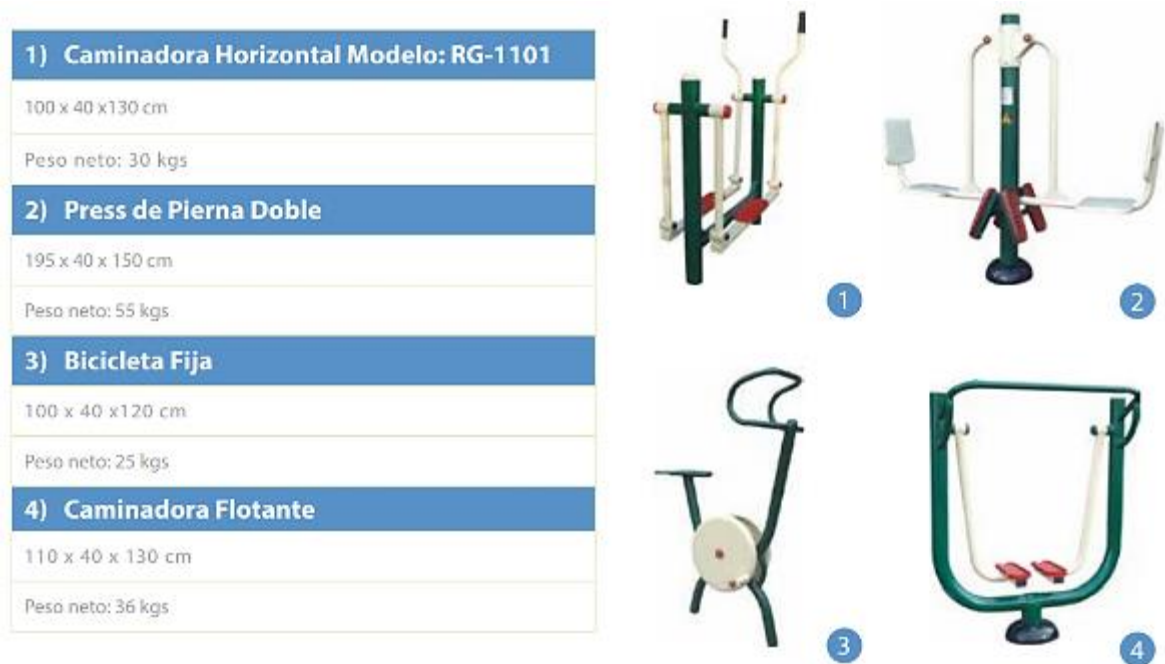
1) Caminadora Horizontal Modelo: RG-1101

100 x 40 x130 cm

Peso neto: 30 kgs

2) Press de Pierna Doble

195 x 40 x 150 cm

Peso neto: 55 kgs

3) Bicicleta Fija

100 x 40 x120 cm

Peso neto: 25 kgs

4) Caminadora Flotante

110 x 40 x 130 cm

Peso neto: 36 kgs

1

2

3

4